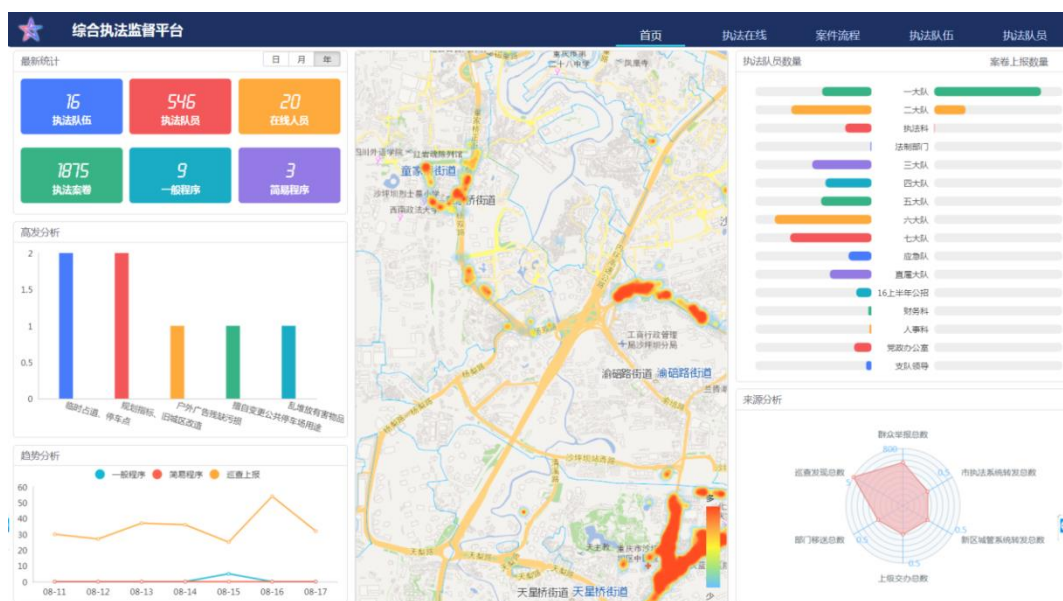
综合执法监督平台

首页 执法在线 案件流程 执法队伍 执法队员

最新统计

日 月 年

16
执法队伍

546
执法队员

20
在线人员

1875
执法案卷

9
一般程序

3
简易程序

高发分析

2
1.5
1
0.5
0

临时占道、停车点
规划指标、旧城区改造
户外广告牌破污损
擅自变更公共停车场用途
乱堆放有害物品

趋势分析

一般程序 简易程序 巡查上报

60
50
40
30
20
10
0

08-11 08-12 08-13 08-14 08-15 08-16 08-17

重庆师范大学
二十八中
凤凰寺
四川外语学院
红岩魂陈列馆
重庆歌乐山街道
沙坪坝区士兵小学
小龙坎
西南政法大学
桥街道
工商行政管理
局沙坪坝分局
渝碚路街道 渝碚路街道
天星桥街道 天星桥街道
天星桥
重庆市沙坪坝区
多
少

执法队员数量

案卷上报数量

一大队
二大队
执法科
法制部门
三大队
四大队
五大队
六大队
七大队
应急队
直属大队
16上半年公招
财务科
人事科
党政办公室
支队领导

来源分析

群众举报总数
市执法系统转发总数
新区城管系统转发总数
上级交办总数
部门移送总数
巡查发现总数
800
0.5
0.5
0.5
0.5